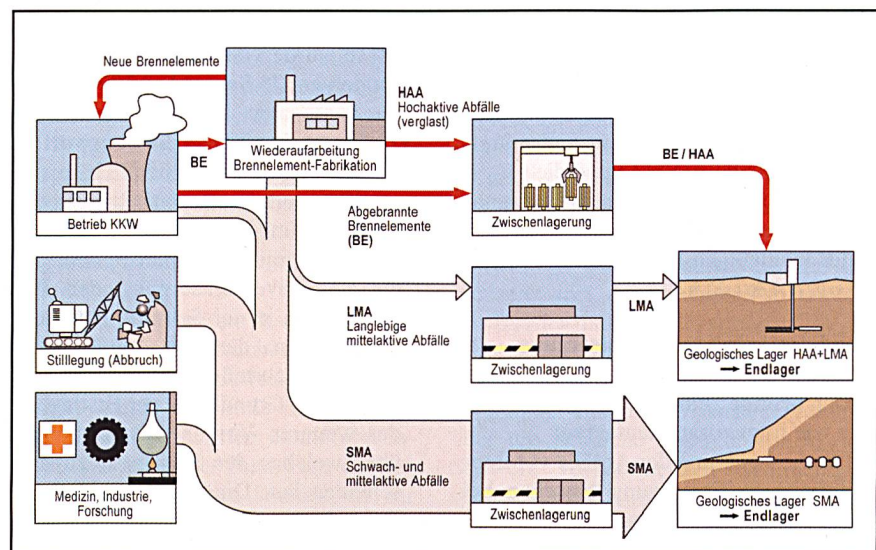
Neue Brennelemente

Betrieb KKW

BE

Wiederaufarbeitung Brennelement-Fabrikation

HAA
Hochaktive Abfälle (verglast)

Zwischenlagerung

BE / HAA

Abgebrannte Brennelemente (BE)

Stillegung (Abbruch)

LMA
Langlebige mittelaktive Abfälle

Zwischenlagerung

LMA

Geologisches Lager HAA+LMA
→ Endlager

Medizin, Industrie, Forschung

SMA
Schwach- und mittelaktive Abfälle

Zwischenlagerung

SMA

Geologisches Lager SMA
→ Endlager